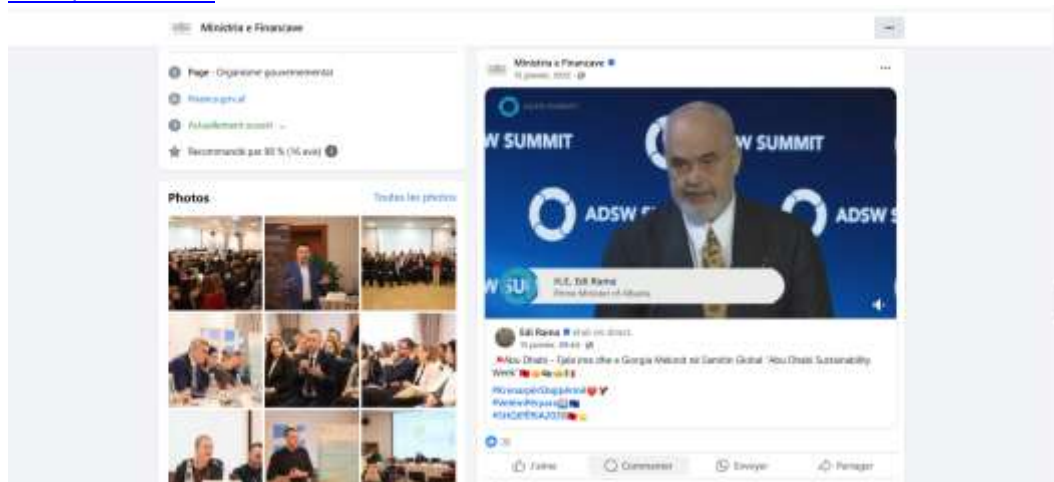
Ministria e Financave

Page · Organisme gouvernemental

financa.gov.al

Actuellement ouvert

Recommandé par 80 % (16 avis)

Photos

Toutes les photos

Ministria e Financave

15 janvier 2022

W SUMMIT

W SUMMIT

ADSW S

ADSW

W SU

H.E. Edi Rama

Prime Minister of Albania

Edi Rama était en direct.

15 janvier, 09:48

Abu Dhabi – Tjetra imz dhe e Giorgia Meloni në Samitin Global "Abu Dhabi Sustainability Week"

#RinasjenShqipërisë

#Ndërtojmëbashkë

#SHQIPËRIA2030

36

J'aime

Commenter

Envoyer

Partager